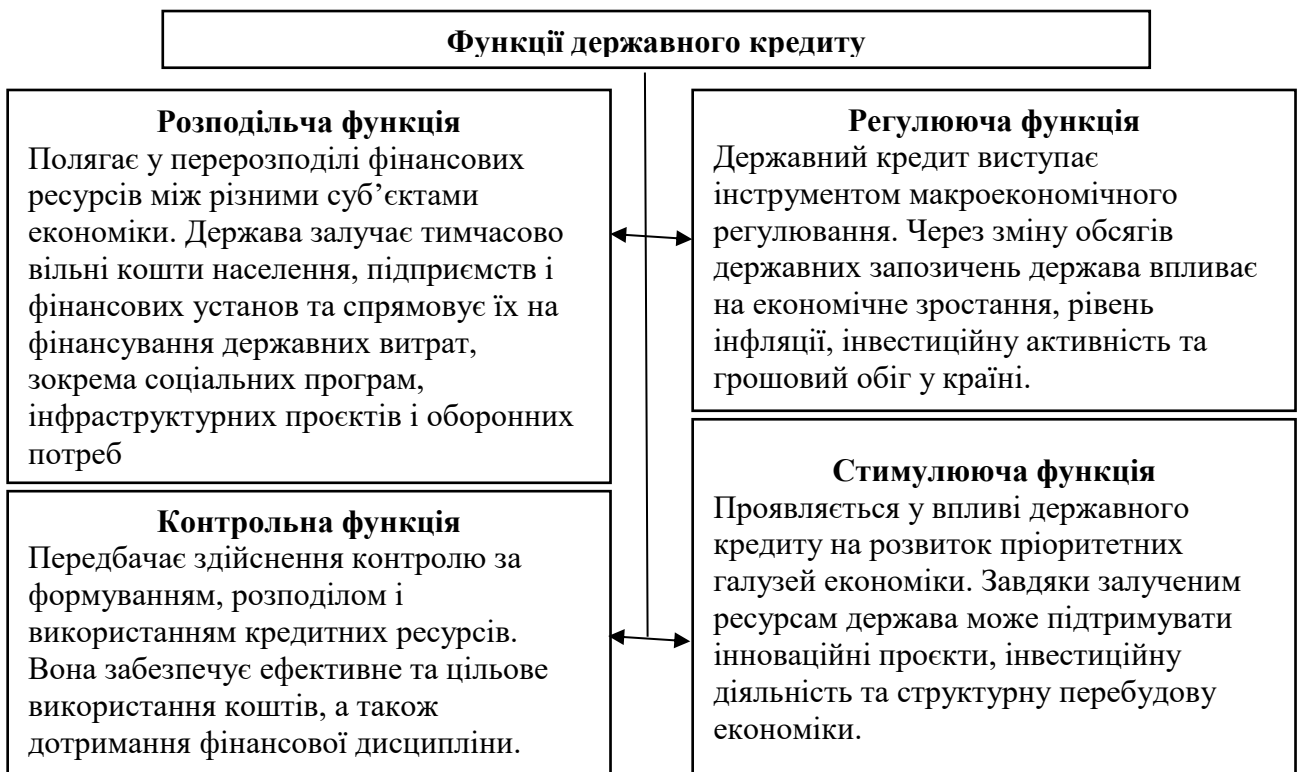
Функції державного кредиту

Розподільча функція
Полягає у перерозподілі фінансових ресурсів між різними суб’єктами економіки. Держава залучає тимчасово вільні кошти населення, підприємств і фінансових установ та спрямовує їх на фінансування державних витрат, зокрема соціальних програм, інфраструктурних проєктів і оборонних потреб

Контрольна функція
Передбачає здійснення контролю за формуванням, розподілом і використанням кредитних ресурсів. Вона забезпечує ефективне та цільове використання коштів, а також дотримання фінансової дисципліни.

Регулююча функція
Державний кредит виступає інструментом макроекономічного регулювання. Через зміну обсягів державних запозичень держава впливає на економічне зростання, рівень інфляції, інвестиційну активність та грошовий обіг у країні.

Стимулююча функція
Проявляється у впливі державного кредиту на розвиток пріоритетних галузей економіки. Завдяки залученим ресурсам держава може підтримувати інноваційні проєкти, інвестиційну діяльність та структурну перебудову економіки.